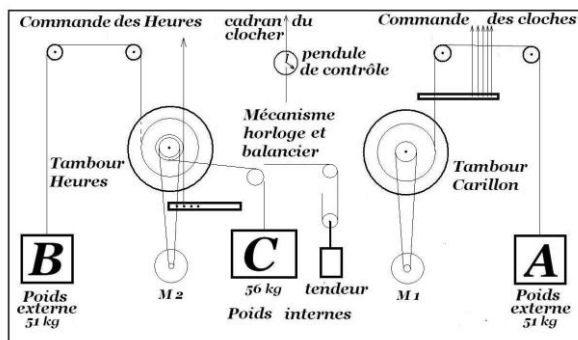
Commande des Heures

cadran du clocher

Commande des cloches

pendule de contrôle

Mécanisme horloge et balancier

Tambour Heures

Tambour Carillon

B

C

A

Poids externe 51 kg

M 2

56 kg

tendeur

M 1

Poids externe 51 kg

Poids internes